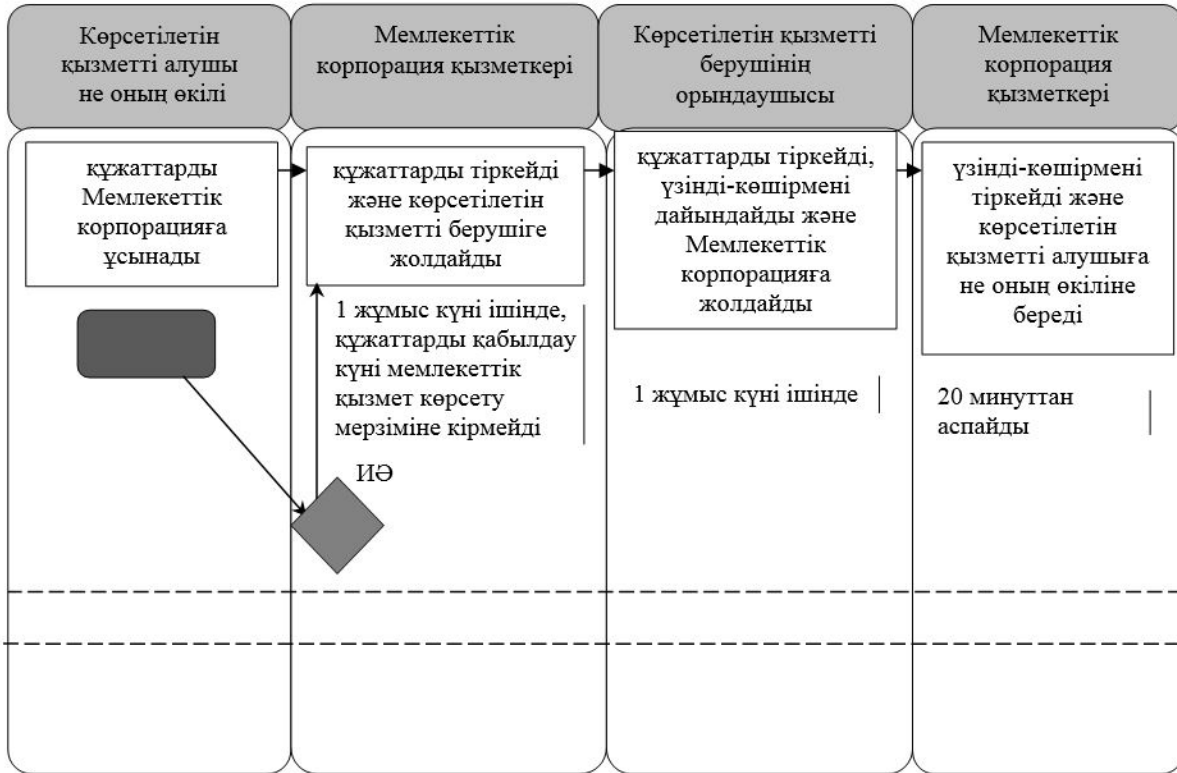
Көрсетілетін қызметті алушы не оның өкілі

Мемлекеттік корпорация қызметкері

Көрсетілетін қызметті берушінің орындаушысы

Мемлекеттік корпорация қызметкері

құжаттарды Мемлекеттік корпорацияға ұсынады

құжаттарды тіркейді және көрсетілетін қызметті берушіге жолдайды

1 жұмыс күні ішінде, құжаттарды қабылдау күні мемлекеттік қызмет көрсету мерзіміне кірмейді

ИӘ

құжаттарды тіркейді, үзінді-көшірмені дайындайды және Мемлекеттік корпорацияға жолдайды

1 жұмыс күні ішінде

үзінді-көшірмені тіркейді және көрсетілетін қызметті алушыға не оның өкіліне береді

20 минуттан аспайды